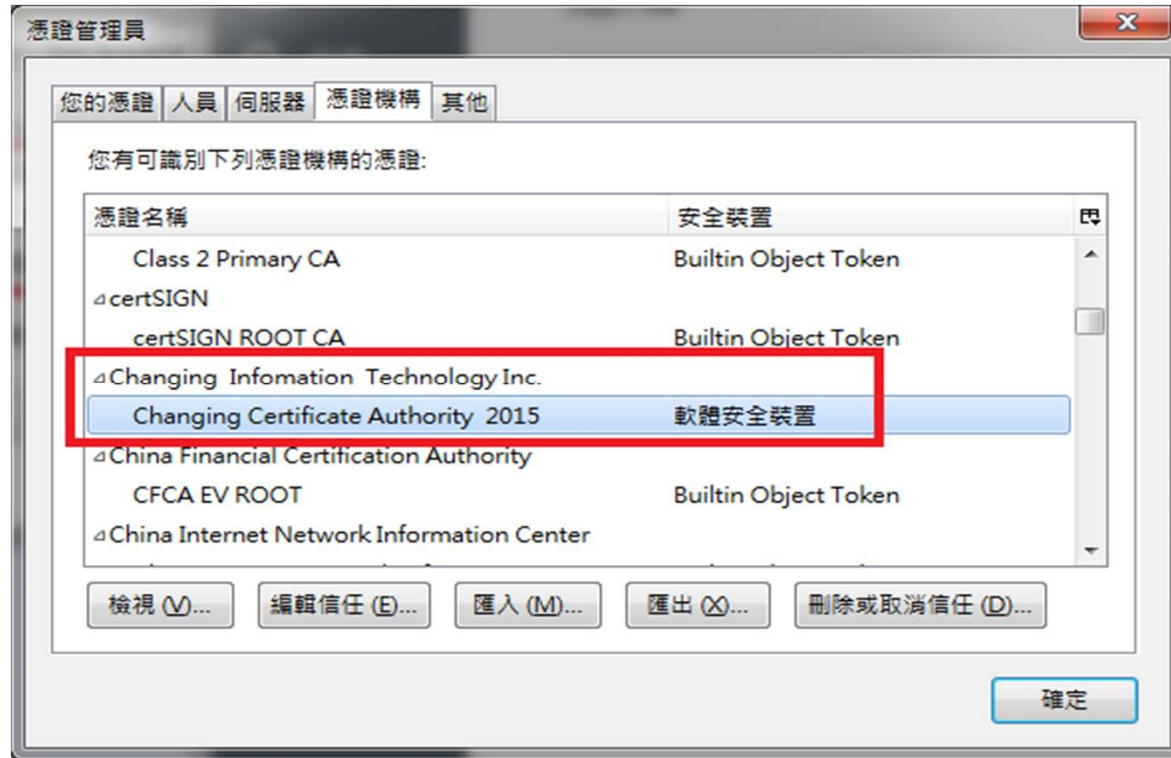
憑證管理員

您的憑證 | 人員 | 伺服器 | 憑證機構 | 其他

您有可識別下列憑證機構的憑證:

| 憑證名稱 | 安全裝置 |
|---|---|
| Class 2 Primary CA | Builtin Object Token |
| ⊿certSIGN | |
| certSIGN ROOT CA | Builtin Object Token |
| ⊿Changing Infomation Technology Inc. | |
| Changing Certificate Authority 2015 | 軟體安全裝置 |
| ⊿China Financial Certification Authority | |
| CFCA EV ROOT | Builtin Object Token |
| ⊿China Internet Network Information Center | |

檢視 (V)... 編輯信任 (E)... 匯入 (M)... 匯出 (X)... 刪除或取消信任 (D)...

確定